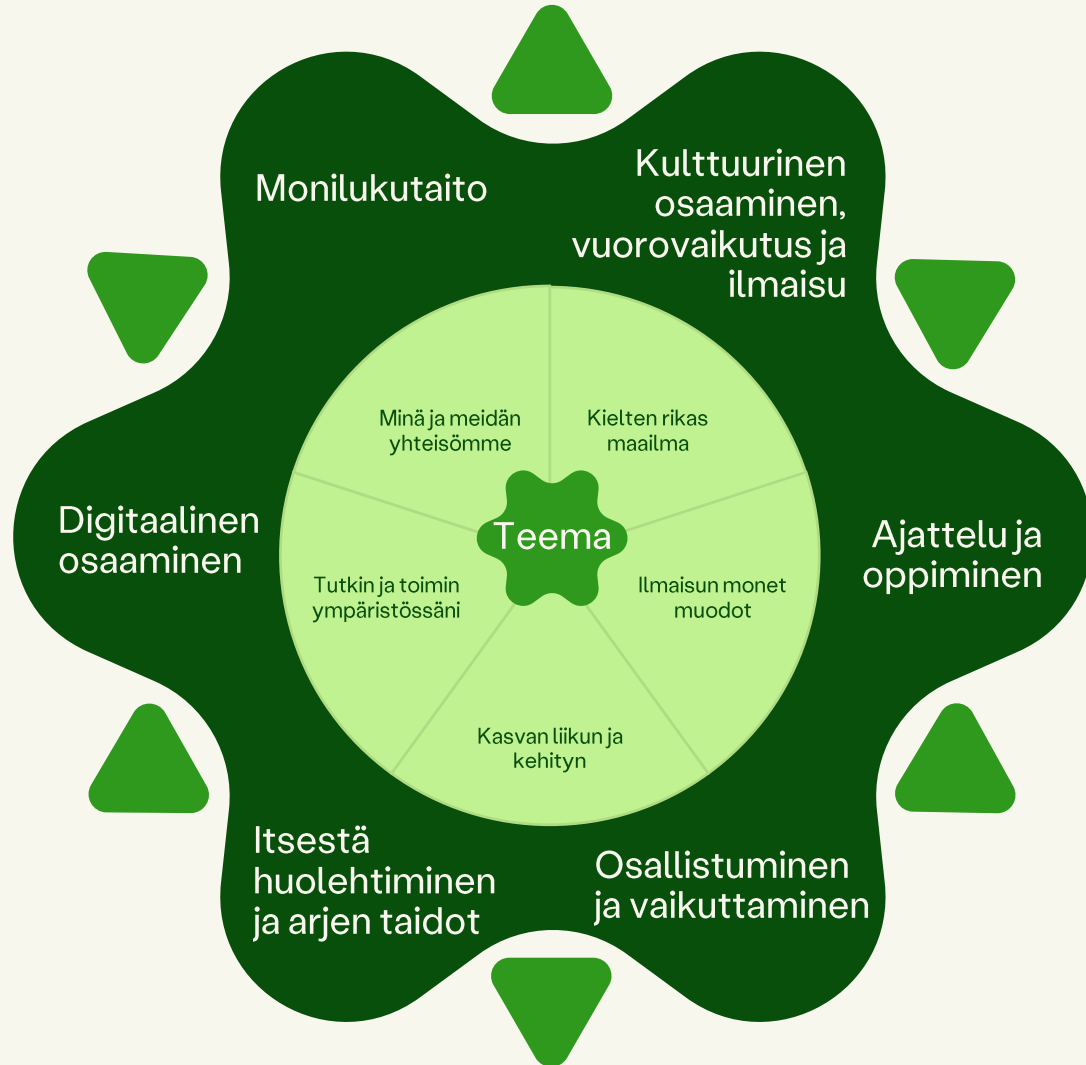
Monilukutaito

Kulttuurinen osaaminen, vuorovaikutus ja ilmaisu

Digitaalinen osaaminen

Ajattelu ja oppiminen

Itsestä huolehtiminen ja arjen taidot

Osallistuminen ja vaikuttaminen

Minä ja meidän yhteisömme

Kielten rikas maailma

Teema

Tutkin ja toimin ympäristössäni

Ilmaisun monet muodot

Kasvan liikun ja kehityn